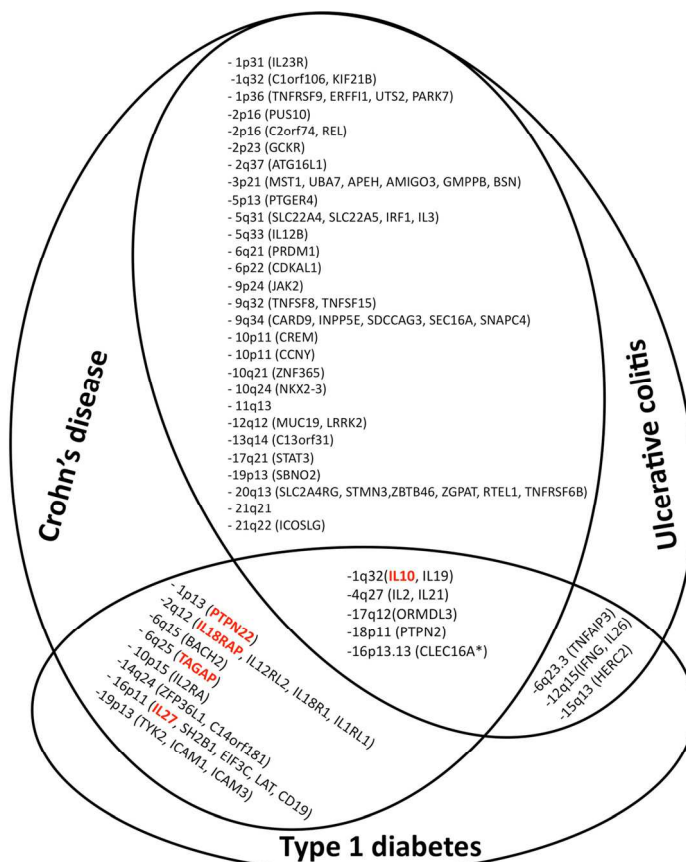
Crohn's disease

Ulcerative colitis

- 1p31 (IL23R)
-1q32 (C1orf106, KIF21B)
- 1p36 (TNFRSF9, ERFFI1, UTS2, PARK7)
-2p16 (PUS10)
-2p16 (C2orf74, REL)
-2p23 (GCKR)
- 2q37 (ATG16L1)
-3p21 (MST1, UBA7, APEH, AMIGO3, GMPPB, BSN)
-5p13 (PTGER4)
- 5q31 (SLC22A4, SLC22A5, IRF1, IL3)
- 5q33 (IL12B)
- 6q21 (PRDM1)
- 6p22 (CDKAL1)
- 9p24 (JAK2)
- 9q32 (TNFSF8, TNFSF15)
- 9q34 (CARD9, INPP5E, SDCCAG3, SEC16A, SNAPC4)
- 10p11 (CREM)
- 10p11 (CCNY)
-10q21 (ZNF365)
- 10q24 (NKX2-3)
- 11q13
-12q12 (MUC19, LRRK2)
-13q14 (C13orf31)
-17q21 (STAT3)
-19p13 (SBNO2)
- 20q13 (SLC2A4RG, STMN3,ZBTB46, ZGPAT, RTEL1, TNFRSF6B)
- 21q21
- 21q22 (ICOSLG)

-1q32(IL10, IL19)
-4q27 (IL2, IL21)
-17q12(ORMDL3)
-18p11 (PTPN2)
-16p13.13 (CLEC16A*)

- 1p13 (PTPN22)
-2q12 (IL18RAP, IL12RL2, IL18R1, IL1RL1)
-6q15 (BACH2)
- 6q25 (TAGAP)
- 10p15 (IL2RA)
-14q24 (ZFP36L1, C14orf181)
- 16p11 (IL27, SH2B1, EIF3C, LAT, CD19)
-19p13 (TYK2, ICAM1, ICAM3)

-6q23.3 (TNFAIP3)
-12q15(IFNG, IL26)
-15q13 (HERC2)

Type 1 diabetes